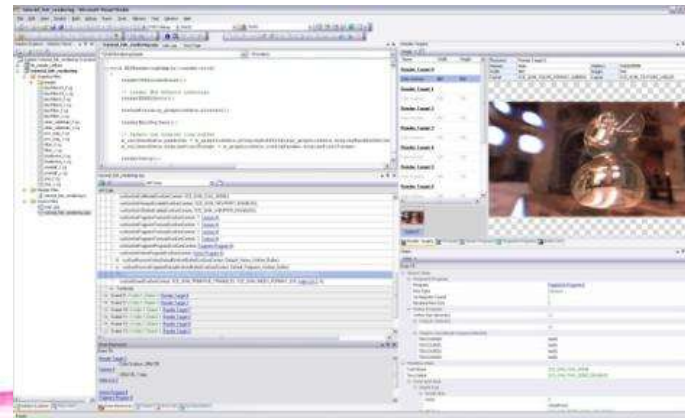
tutorial_hdr_rendering - Microsoft Visual Studio

void HDRRenderingDemo::render(void)

Render Targets

Render Target 0

Render Target 1

Render Target 2

Render Target 3

Render Target 4

Render Target 5

Render Target 6

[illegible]